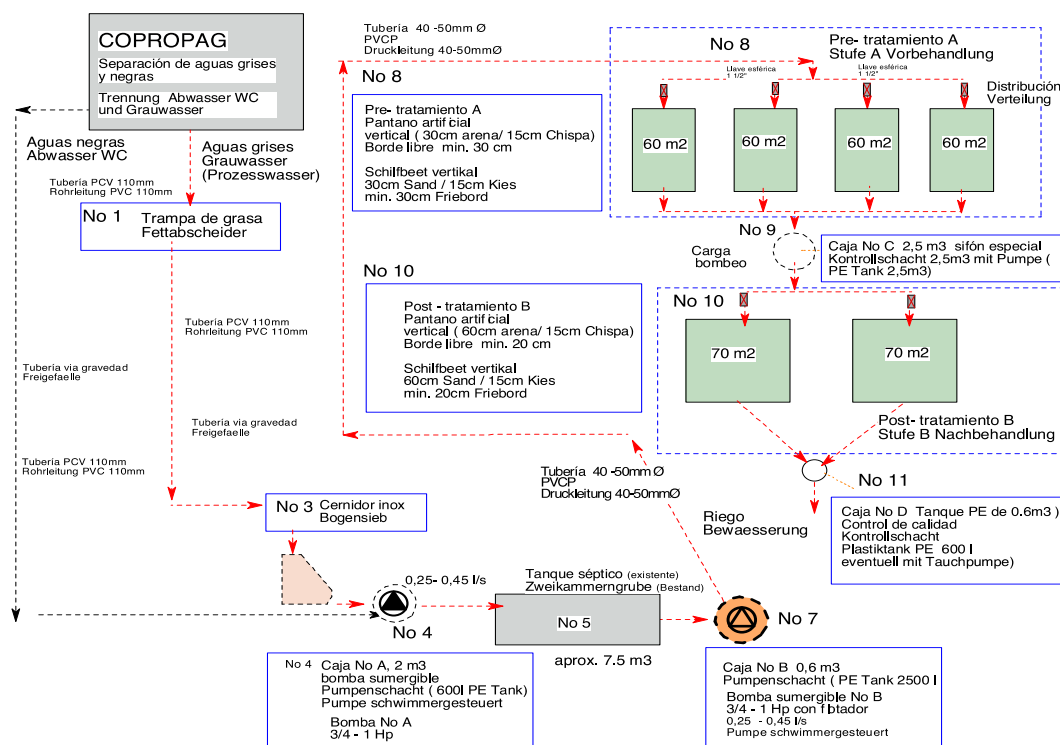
COPROPAG

Separación de aguas grises y negras

Trennung Abwasser WC und Grauwasser

Aguas negras
Abwasser WC

Aguas grises
Grauwasser
(Prozesswasser)

Tuberia PCV 110mm
Rohrleitung PVC 110mm

No 1 Trampa de grasa
Fettabscheider

Tuberia PCV 110mm
Rohrleitung PVC 110mm

Tuberia via gravedad
Freigefaelle

Tuberia via gravedad
Freigefaelle

Tuberia PCV 110mm
Rohrleitung PVC 110mm

No 3 Cernidor inox
Bogensieb

0,25- 0,45 l/s

No 4

Tanque séptico (existente)
Zweikammerngrube (Bestand)

No 5

aprox. 7.5 m3

No 4 Caja No A, 2 m3
bomba sumergible
Pumpenschacht ( 600l PE Tank)
Pumpe schwimmergesteuert

Bomba No A
3/4 - 1 Hp

Tubería 40 -50mm Ø
PVCP
Druckleitung 40-50mmØ

No 8

Pre- tratamiento A
Pantano artificial
vertical ( 30cm arena/ 15cm Chispa)
Borde libre min. 30 cm

Schilfbeet vertikal
30cm Sand / 15cm Kies
min. 30cm Friebord

No 8

Pre- tratamiento A
Stufe A Vorbehandlung

Llave esférica 1 1/2"

Llave esférica 1 1/2"

Distribución
Verteilung

60 m2

60 m2

60 m2

60 m2

No 9

Carga
bombeo

Caja No C 2,5 m3 sifón especial
Kontrollschacht 2,5m3 mit Pumpe ( PE Tank 2,5m3)

No 10

Post - tratamiento B
Pantano artificial
vertical ( 60cm arena/ 15cm Chispa)
Borde libre min. 20 cm

Schilfbeet vertikal
60cm Sand / 15cm Kies
min. 20cm Friebord

No 10

70 m2

70 m2

Post- tratamiento B
Stufe B Nachbehandlung

Tubería 40 -50mm Ø
PVCP
Druckleitung 40-50mmØ

No 11

Riego
Bewaesserung

Caja No D Tanque PE de 0.6m3 )
Control de calidad
Kontrollschacht
Plastiktank PE 600 l
eventuell mit Tauchpumpe)

No 7

Caja No B 0,6 m3
Pumpenschacht ( PE Tank 2500 l

Bomba sumergible No B
3/4 - 1 Hp con flotador
0,25 - 0,45 l/s
Pumpe schwimmergesteuert